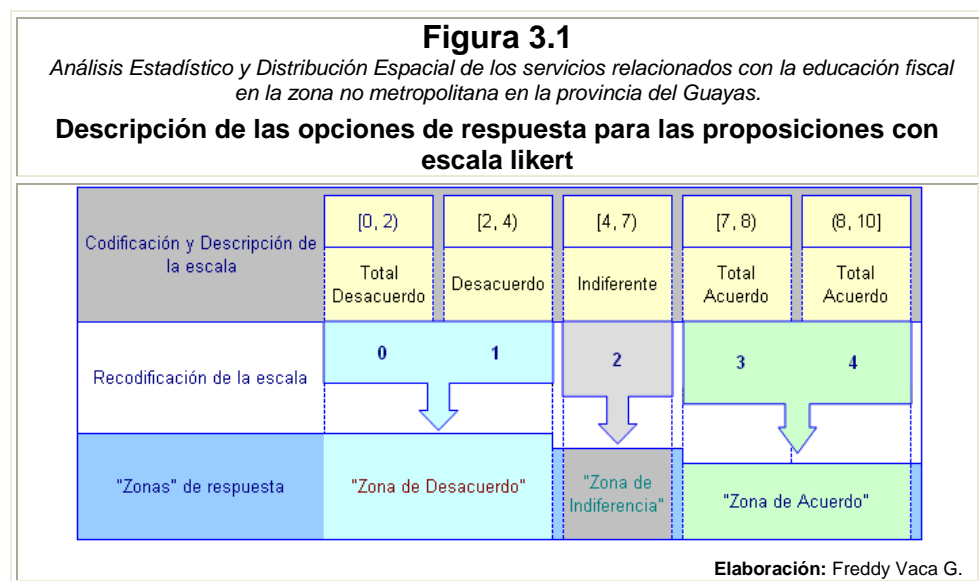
**Figura 3.1**

*Análisis Estadístico y Distribución Espacial de los servicios relacionados con la educación fiscal en la zona no metropolitana en la provincia del Guayas.*

**Descripción de las opciones de respuesta para las proposiciones con escala likert**

| Codificación y Descripción de la escala | [0, 2) Total Desacuerdo | [2, 4) Desacuerdo | [4, 7) Indiferente | [7, 8) Total Acuerdo | (8, 10] Total Acuerdo |
|---|---|---|---|---|---|
| Recodificación de la escala | 0 | 1 | 2 | 3 | 4 |
| "Zonas" de respuesta | "Zona de Desacuerdo" | | "Zona de Indiferencia" | "Zona de Acuerdo" | |

**Elaboración:** Freddy Vaca G.